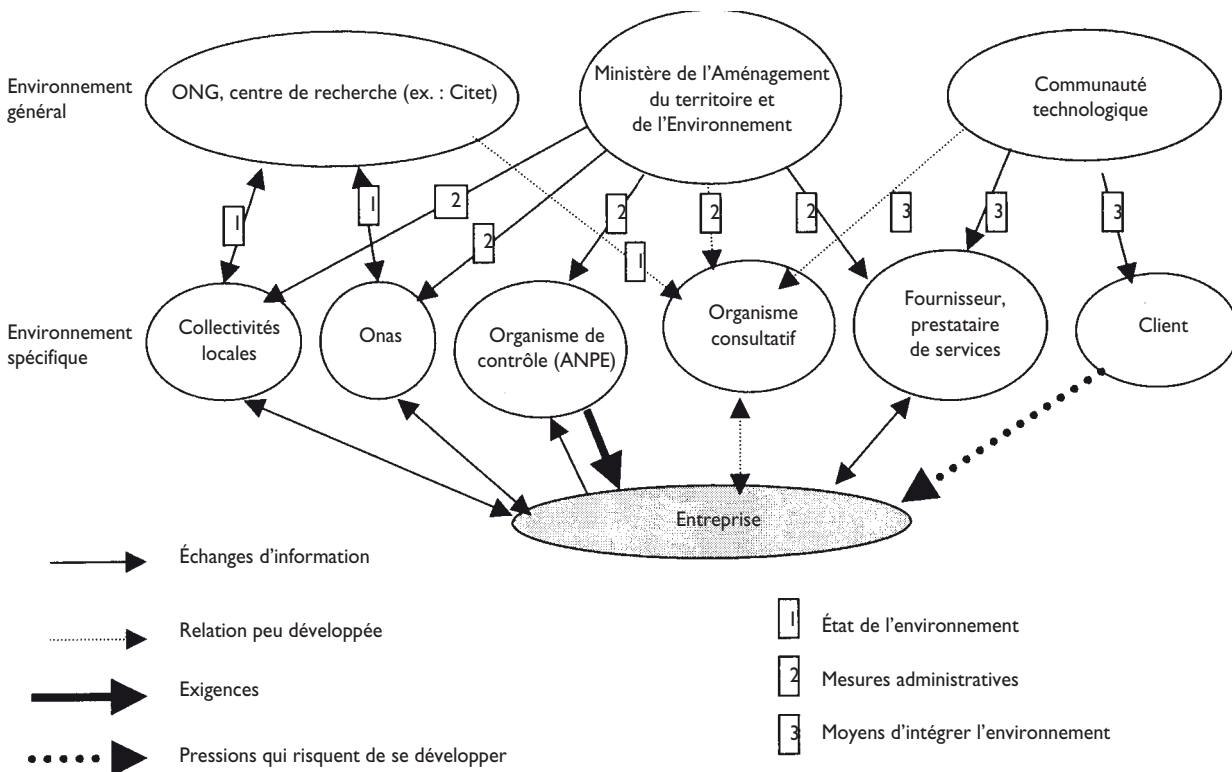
Environnement général

ONG, centre de recherche (ex. : Citet)

Ministère de l'Aménagement du territoire et de l'Environnement

Communauté technologique

1

1

2

2

2

2

2

3

3

3

1

Environnement spécifique

Collectivités locales

Onas

Organisme de contrôle (ANPE)

Organisme consultatif

Fournisseur, prestataire de services

Client

Entreprise

Échanges d'information

Relation peu développée

Exigences

Pressions qui risquent de se développer

1 État de l'environnement

2 Mesures administratives

3 Moyens d'intégrer l'environnement